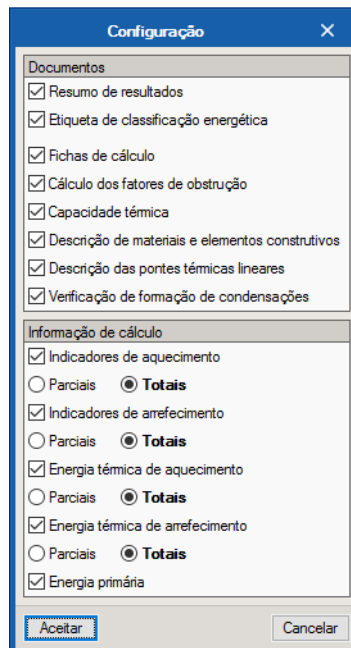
Configuração ✕

Documentos
☑ Resumo de resultados
☑ Etiqueta de classificação energética
☑ Fichas de cálculo
☑ Cálculo dos fatores de obstrução
☑ Capacidade térmica
☑ Descrição de materiais e elementos construtivos
☑ Descrição das pontes térmicas lineares
☑ Verificação de formação de condensações

Informação de cálculo
☑ Indicadores de aquecimento
○ Parciais ◉ Totais
☑ Indicadores de arrefecimento
○ Parciais ◉ Totais
☑ Energia térmica de aquecimento
○ Parciais ◉ Totais
☑ Energia térmica de arrefecimento
○ Parciais ◉ Totais
☑ Energia primária

Aceitar
Cancelar